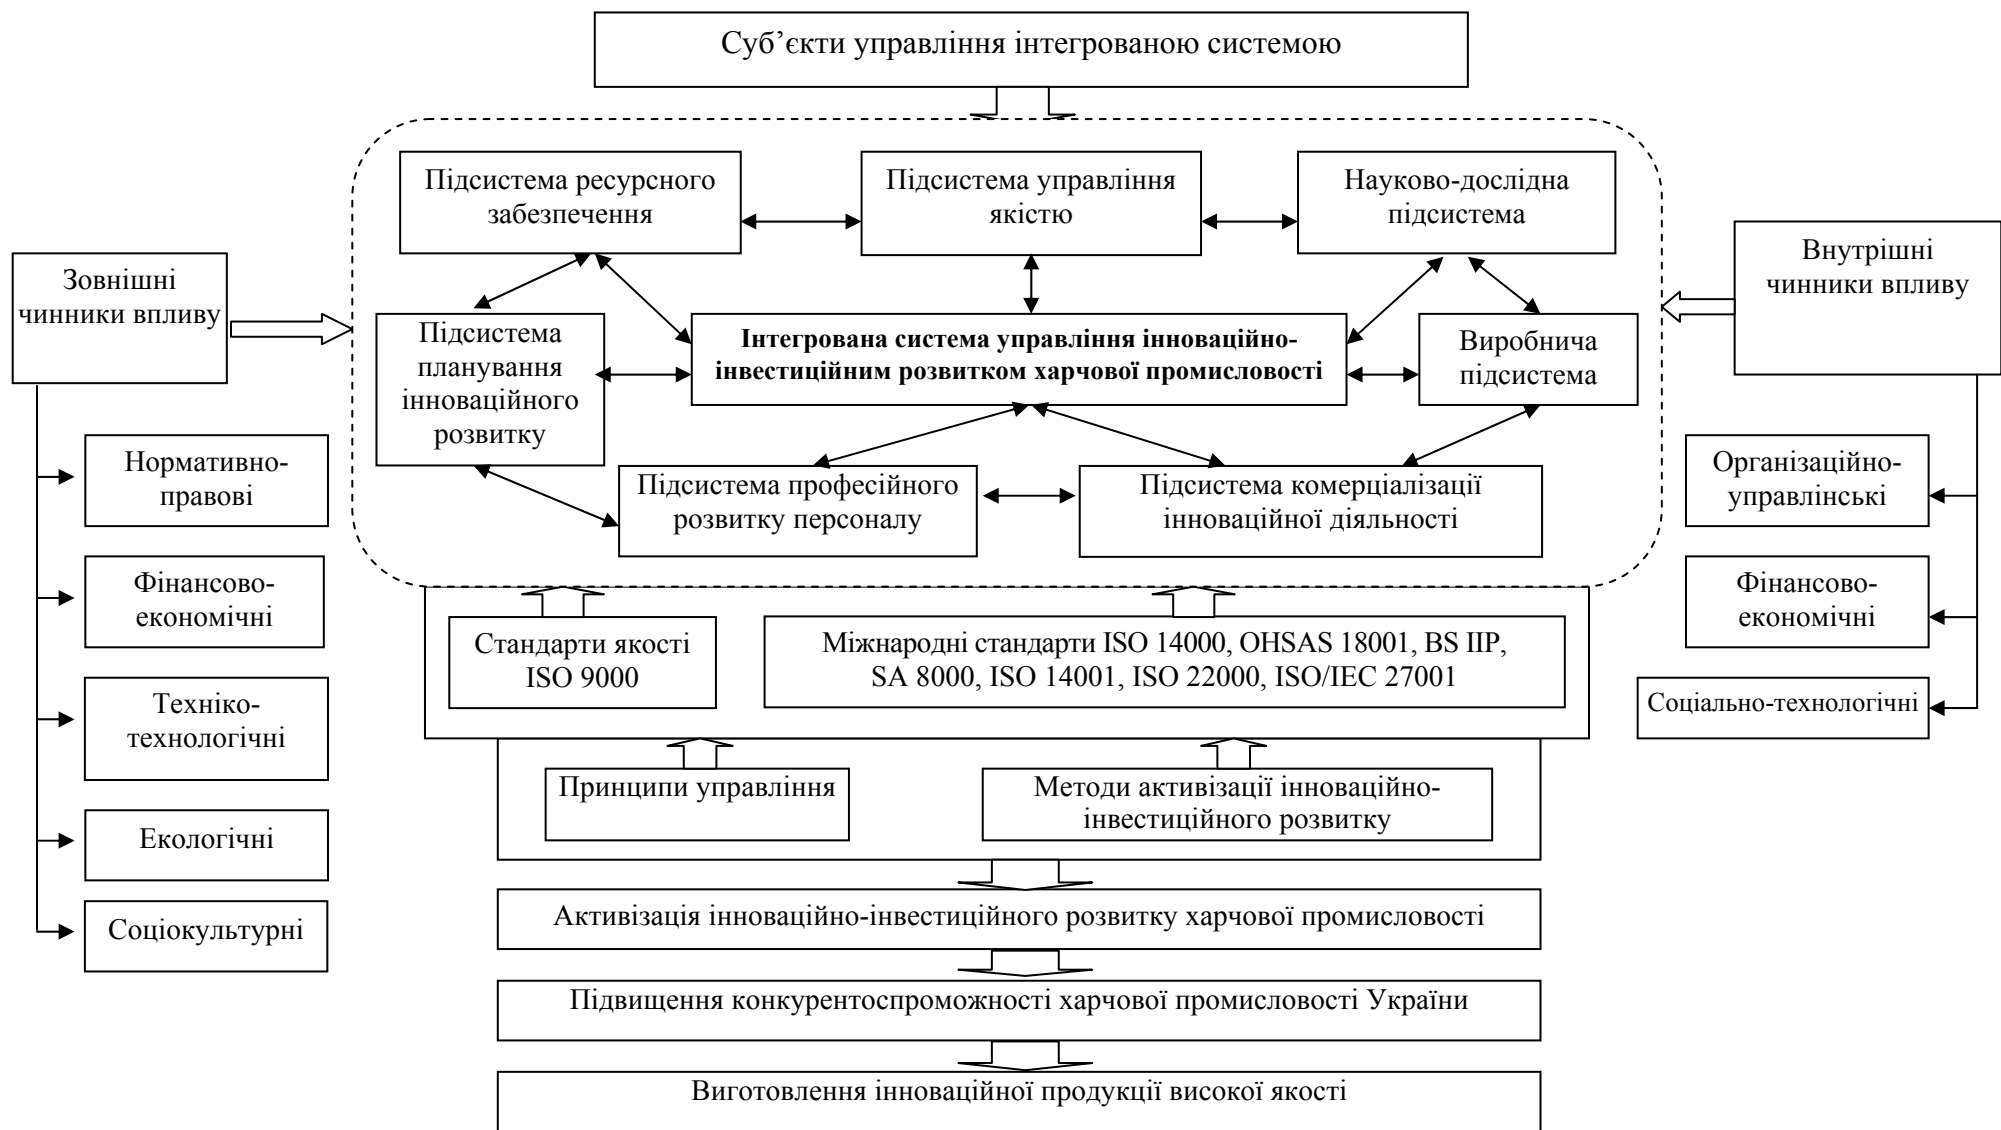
Суб'єкти управління інтегрованою системою

Підсистема ресурсного забезпечення

Підсистема управління якістю

Науково-дослідна підсистема

Зовнішні чинники впливу

Внутрішні чинники впливу

Підсистема планування інноваційного розвитку

Інтегрована система управління інноваційно-інвестиційним розвитком харчової промисловості

Виробнича підсистема

Підсистема професійного розвитку персоналу

Підсистема комерціалізації інноваційної діяльності

Нормативно-правові

Фінансово-економічні

Техніко-технологічні

Екологічні

Соціокультурні

Організаційно-управлінські

Фінансово-економічні

Соціально-технологічні

Стандарти якості ISO 9000

Міжнародні стандарти ISO 14000, OHSAS 18001, BS IIP, SA 8000, ISO 14001, ISO 22000, ISO/IEC 27001

Принципи управління

Методи активізації інноваційно-інвестиційного розвитку

Активізація інноваційно-інвестиційного розвитку харчової промисловості

Підвищення конкурентоспроможності харчової промисловості України

Виготовлення інноваційної продукції високої якості